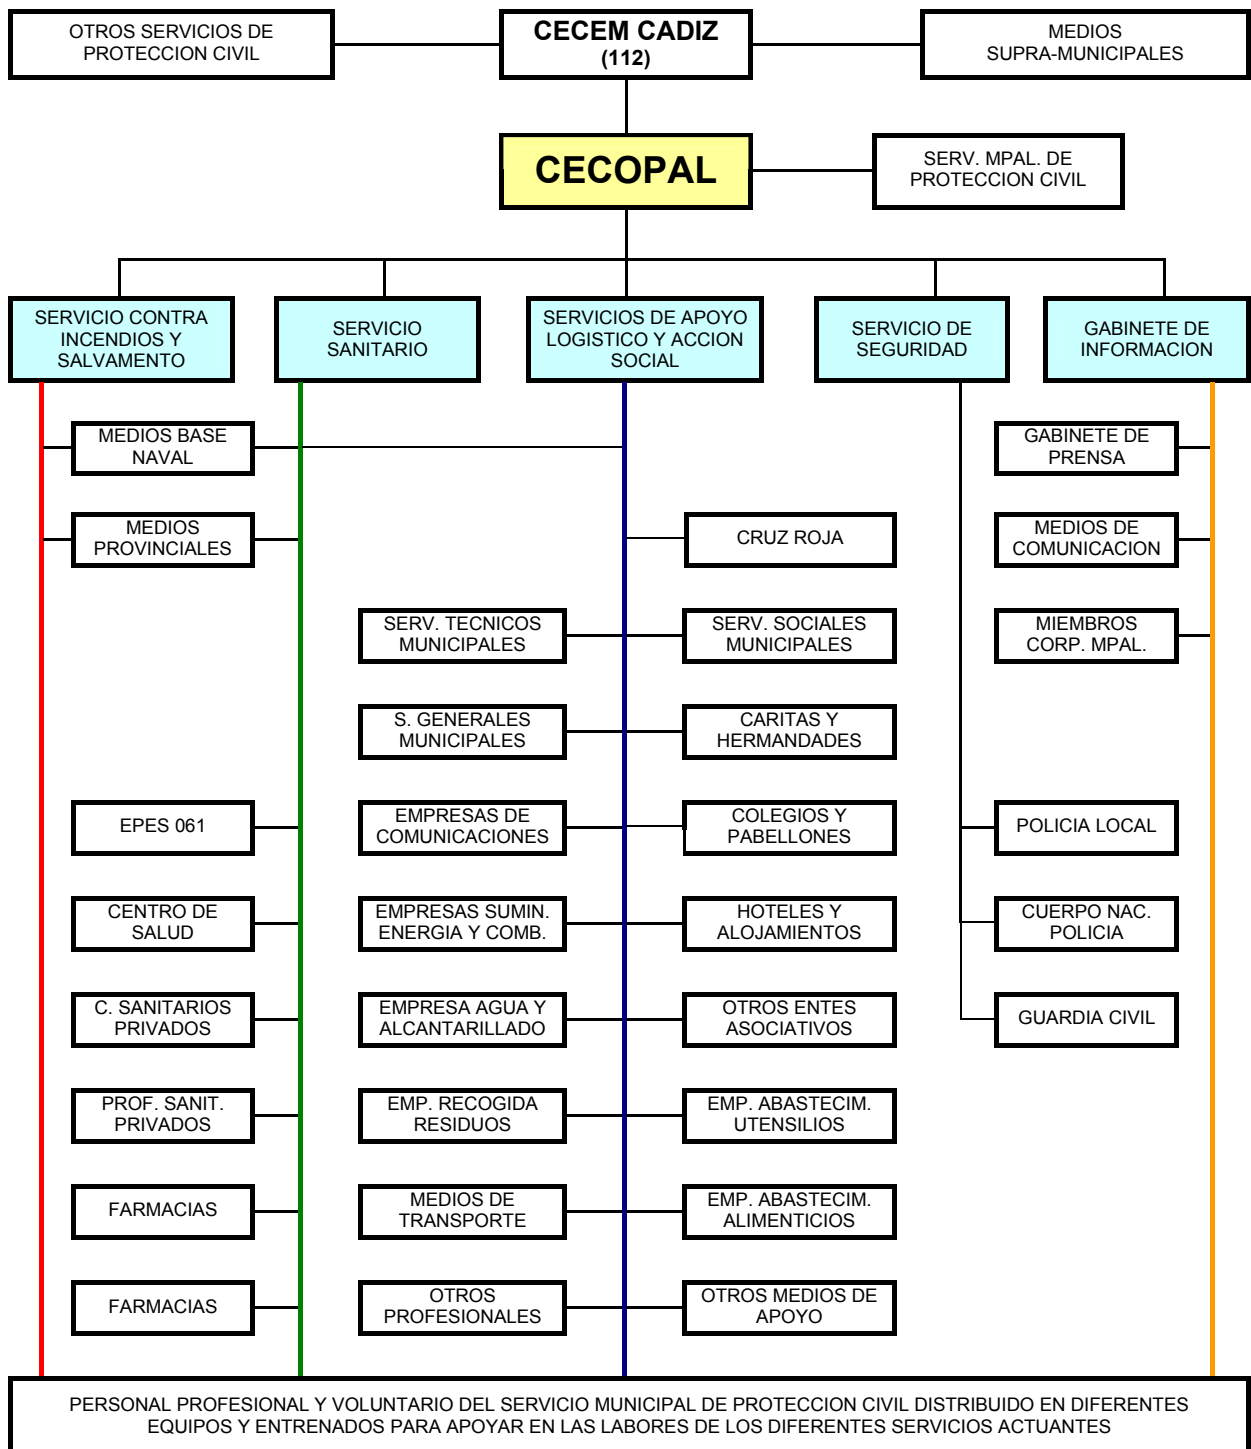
OTROS SERVICIOS DE PROTECCION CIVIL

CECEM CADIZ (112)

MEDIOS SUPRA-MUNICIPALES

CECOPAL

SERV. MPAL. DE PROTECCION CIVIL

SERVICIO CONTRA INCENDIOS Y SALVAMENTO

SERVICIO SANITARIO

SERVICIOS DE APOYO LOGISTICO Y ACCION SOCIAL

SERVICIO DE SEGURIDAD

GABINETE DE INFORMACION

MEDIOS BASE NAVAL

GABINETE DE PRENSA

MEDIOS PROVINCIALES

CRUZ ROJA

MEDIOS DE COMUNICACION

SERV. TECNICOS MUNICIPALES

SERV. SOCIALES MUNICIPALES

MIEMBROS CORP. MPAL.

S. GENERALES MUNICIPALES

CARITAS Y HERMANDADES

EPES 061

EMPRESAS DE COMUNICACIONES

COLEGIOS Y PABELLONES

POLICIA LOCAL

CENTRO DE SALUD

EMPRESAS SUMIN. ENERGIA Y COMB.

HOTELES Y ALOJAMIENTOS

CUERPO NAC. POLICIA

C. SANITARIOS PRIVADOS

EMPRESA AGUA Y ALCANTARILLADO

OTROS ENTES ASOCIATIVOS

GUARDIA CIVIL

PROF. SANIT. PRIVADOS

EMP. RECOGIDA RESIDUOS

EMP. ABASTECIM. UTENSILIOS

FARMACIAS

MEDIOS DE TRANSPORTE

EMP. ABASTECIM. ALIMENTICIOS

FARMACIAS

OTROS PROFESIONALES

OTROS MEDIOS DE APOYO

PERSONAL PROFESIONAL Y VOLUNTARIO DEL SERVICIO MUNICIPAL DE PROTECCION CIVIL DISTRIBUIDO EN DIFERENTES EQUIPOS Y ENTRENADOS PARA APOYAR EN LAS LABORES DE LOS DIFERENTES SERVICIOS ACTUANTES